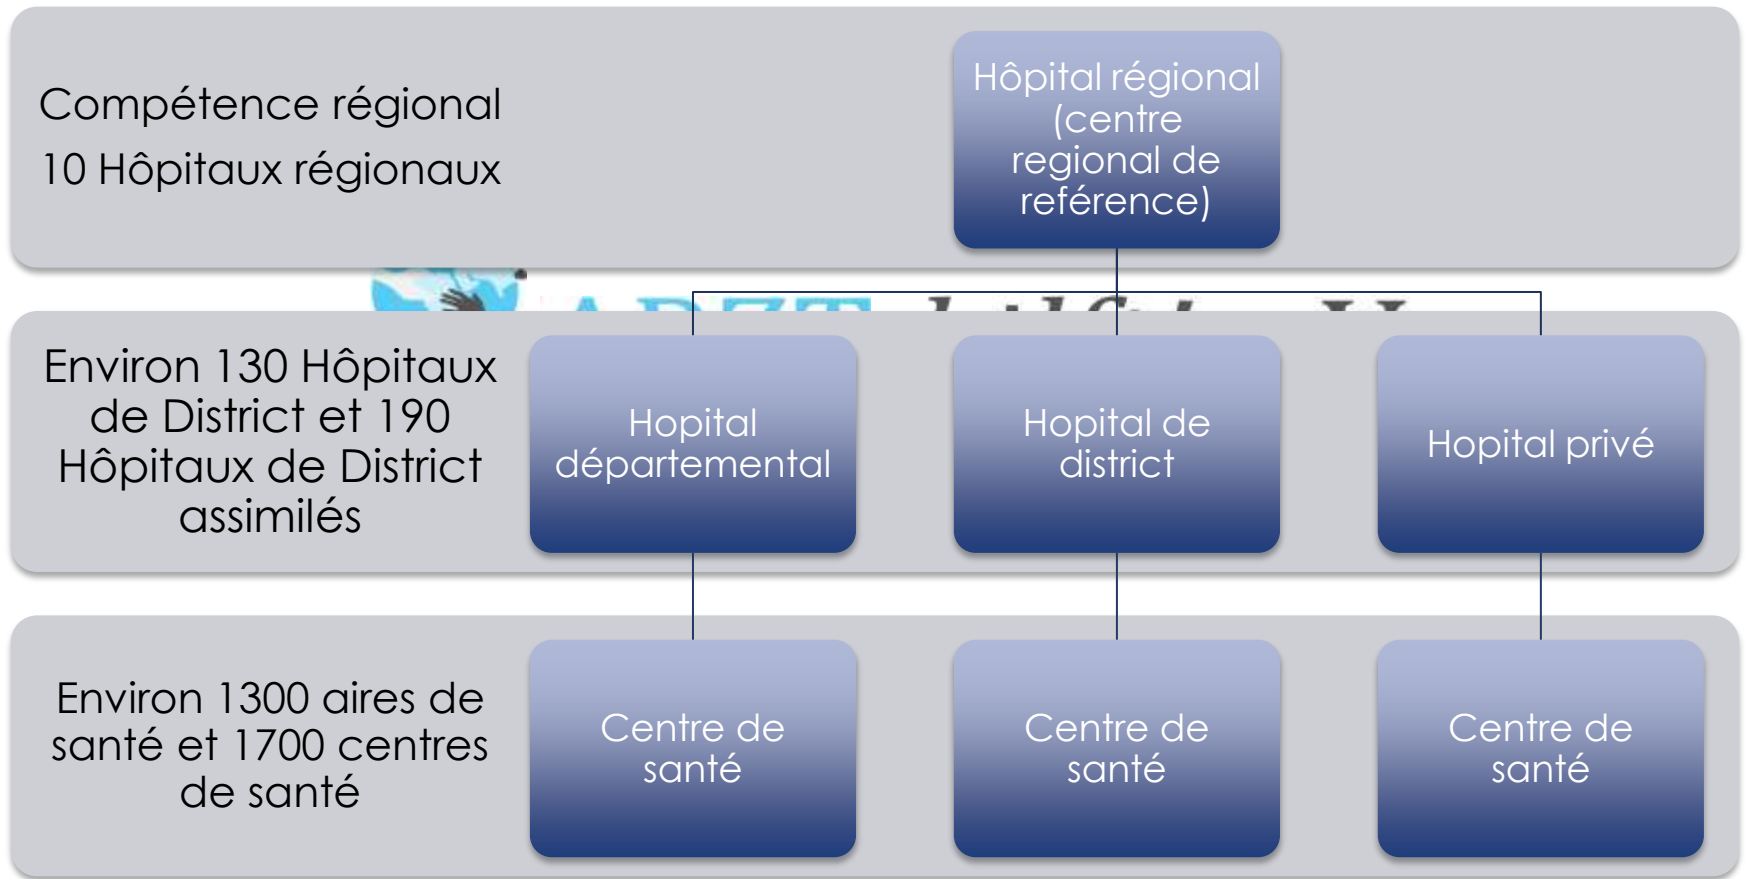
Compétence régional

10 Hôpitaux régionaux

Hôpital régional (centre regional de reférence)

Environ 130 Hôpitaux de District et 190 Hôpitaux de District assimilés

Hopital départemental

Hopital de district

Hopital privé

Environ 1300 aires de santé et 1700 centres de santé

Centre de santé

Centre de santé

Centre de santé